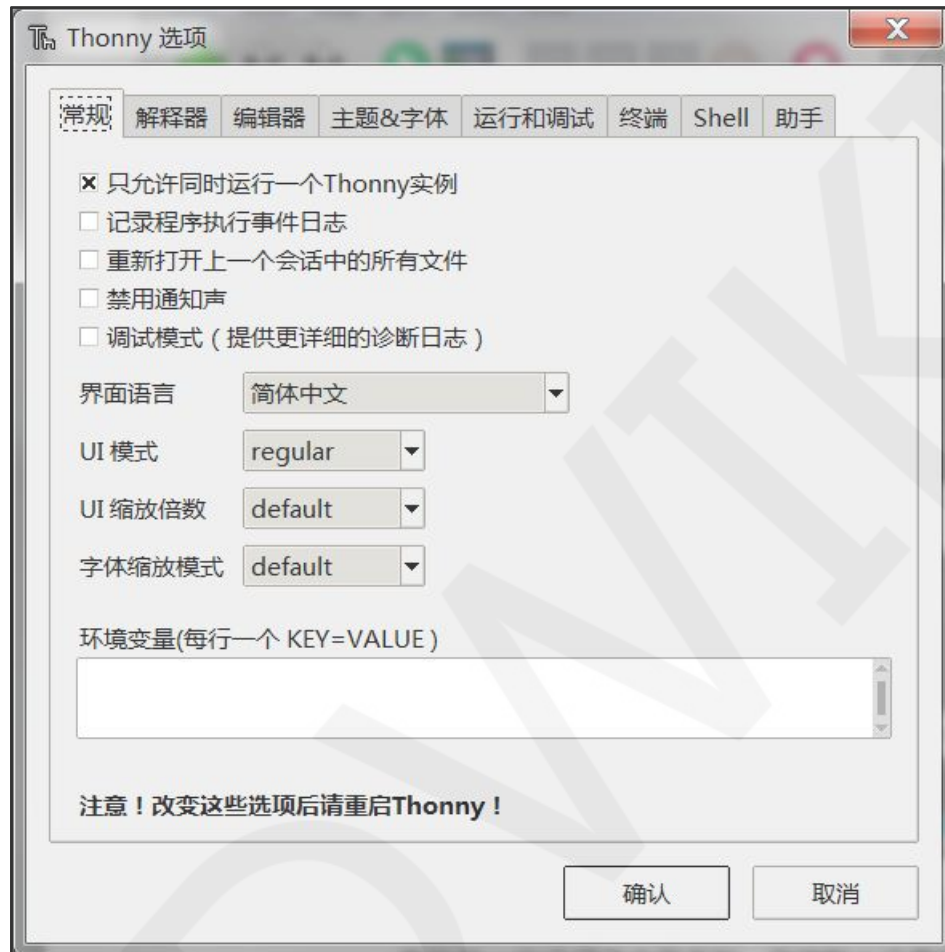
Thonny 选项

常规 解释器 编辑器 主题&字体 运行和调试 终端 Shell 助手

☒ 只允许同时运行一个Thonny实例
☐ 记录程序执行事件日志
☐ 重新打开上一个会话中的所有文件
☐ 禁用通知声
☐ 调试模式（提供更详细的诊断日志）

界面语言 简体中文

UI 模式 regular

UI 缩放倍数 default

字体缩放模式 default

环境变量(每行一个 KEY=VALUE)

注意！改变这些选项后请重启Thonny！

确认 取消